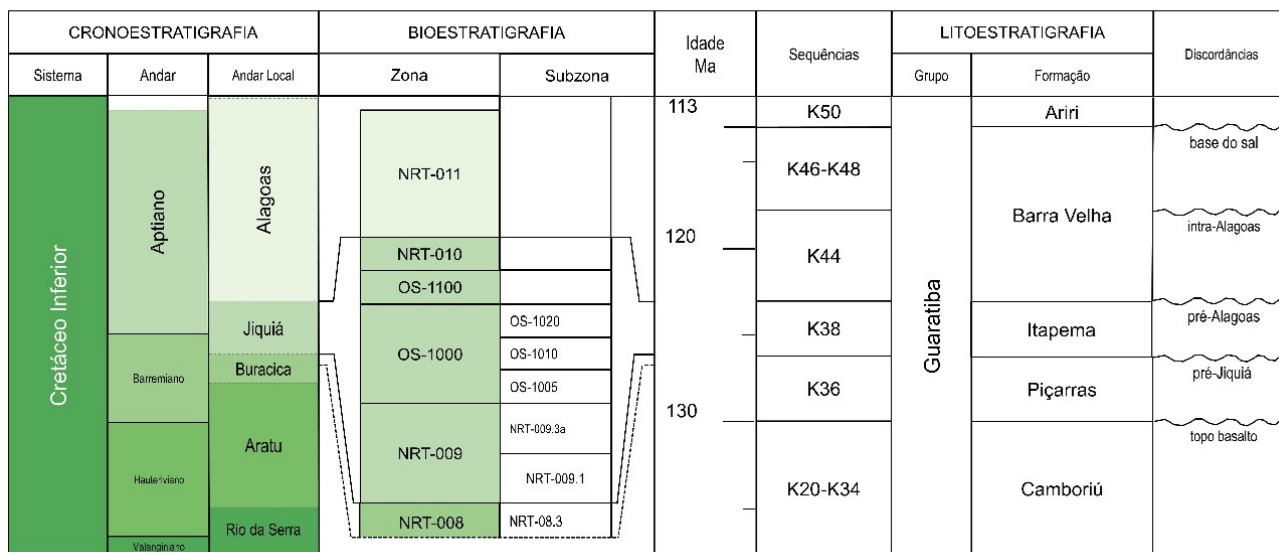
| CRONOESTRATIGRAFIA | | | BIOESTRATIGRAFIA | | Idade Ma | Sequências | LITOESTRATIGRAFIA | | Discordâncias |
|---|---|---|---|---|---|---|---|---|---|
| Sistema | Andar | Andar Local | Zona | Subzona | | | Grupo | Formação | |
| Cretáceo Inferior | Aptiano | Alagoas | NRT-011 | | 113 | K50 | Guaratiba | Ariri | |
| | | | | | | K46-K48 | | Barra Velha | base do sal |
| | | | NRT-010 | | 120 | K44 | | | intra-Alagoas |
| | | | OS-1100 | | | | | | |
| | | Jiquiá | OS-1000 | OS-1020 | | K38 | | Itapema | pré-Alagoas |
| | Barremiano | Buracica | | OS-1010 | | K36 | | Piçarras | pré-Jiquiá |
| | | | | OS-1005 | | | | | |
| | Hauterviano | Aratu | NRT-009 | NRT-009.3a | 130 | K20-K34 | | Camboriú | topo basalto |
| | | | | NRT-009.1 | | | | | |
| | Valanginiano | Rio da Serra | NRT-008 | NRT-08.3 | | | | | |